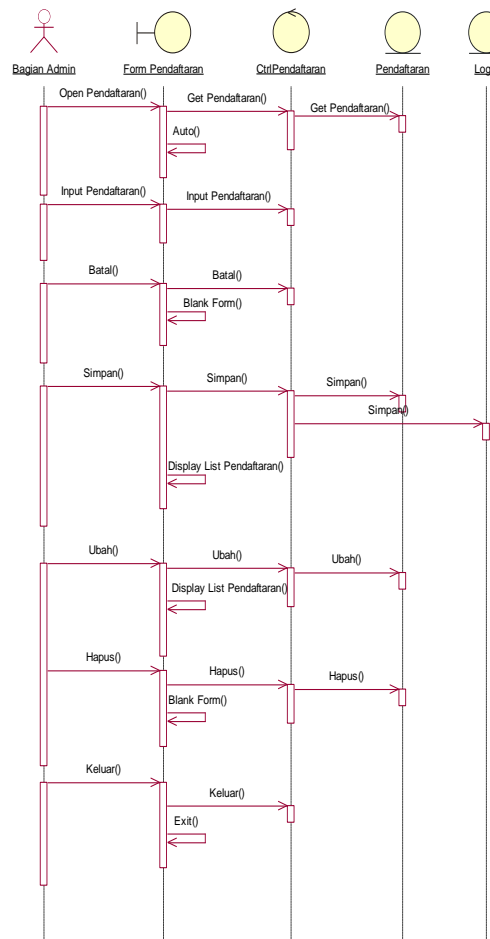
Bagian Admin

Form Pendaftaran

CtrlPendaftaran

Pendaftaran

Log

Open Pendaftaran()

Get Pendaftaran()

Get Pendaftaran()

Auto()

Input Pendaftaran()

Input Pendaftaran()

Batal()

Batal()

Blank Form()

Simpan()

Simpan()

Simpan()

Simpan()

Display List Pendaftaran()

Ubah()

Ubah()

Ubah()

Display List Pendaftaran()

Hapus()

Hapus()

Hapus()

Blank Form()

Keluar()

Keluar()

Exit()